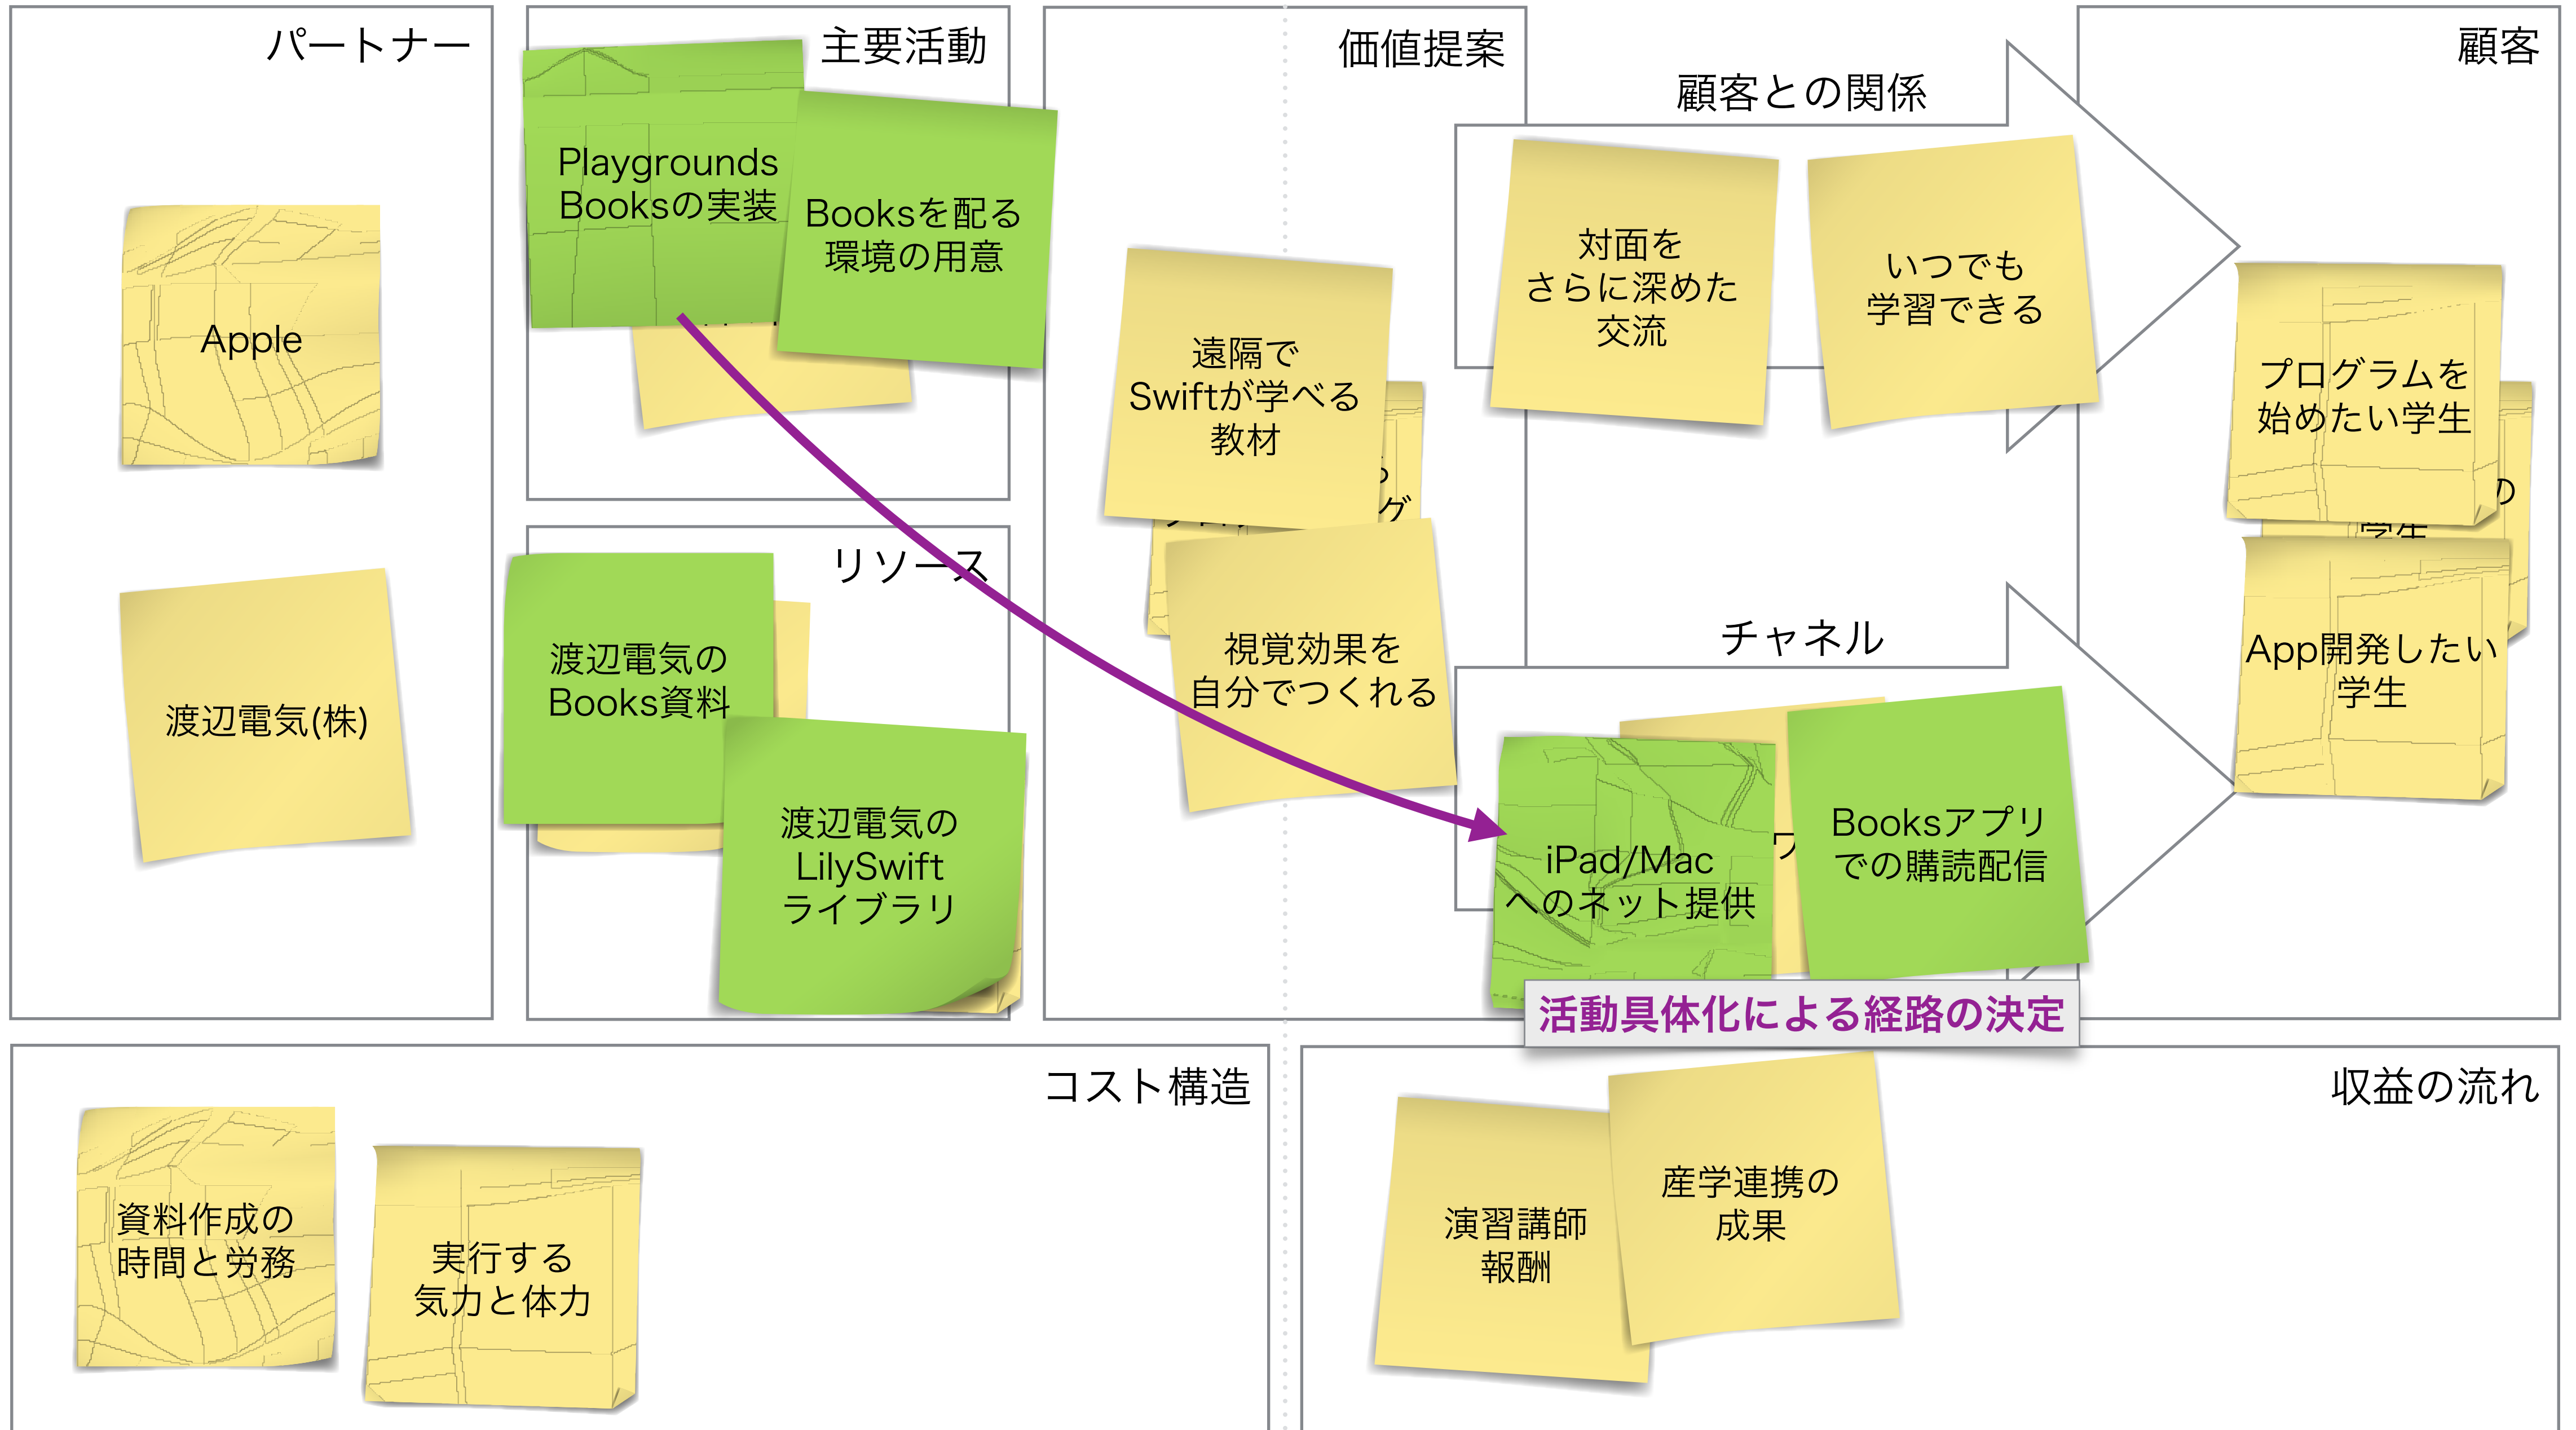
パートナー

Apple

渡辺電気(株)

主要活動

Playgrounds Booksの実装

Booksを配る環境の用意

リソース

渡辺電気のBooks資料

渡辺電気のLilySwiftライブラリ

価値提案

遠隔でSwiftが学べる教材

視覚効果を自分でつくれる

顧客との関係

対面をさらに深めた交流

いつでも学習できる

チャネル

iPad/Macへのネット提供

Booksアプリでの購読配信

活動具体化による経路の決定

顧客

プログラムを始めたい学生

App開発したい学生

コスト構造

資料作成の時間と労務

実行する気力と体力

収益の流れ

演習講師報酬

産学連携の成果